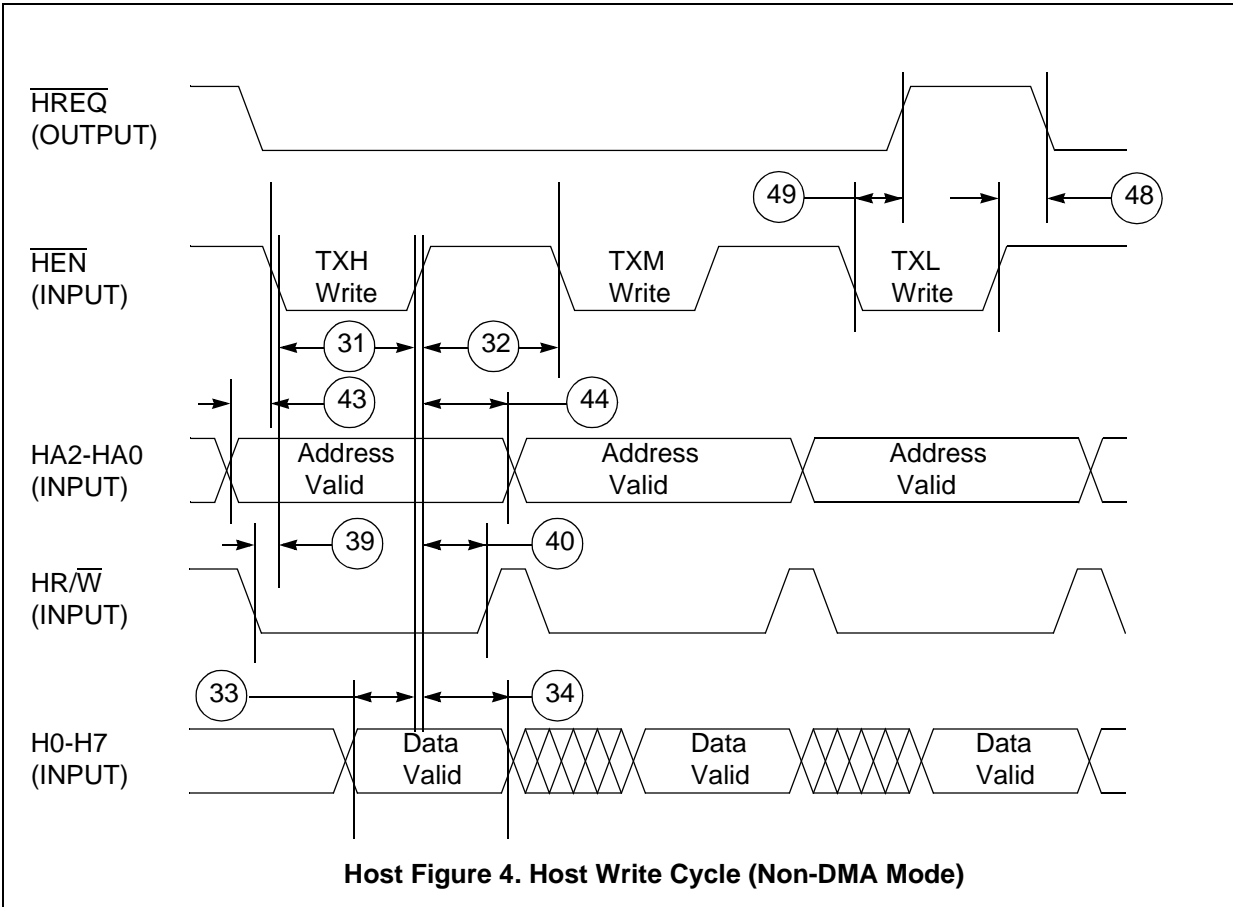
$\overline{HREQ}$
(OUTPUT)

49

48

$\overline{HEN}$
(INPUT)

TXH Write

TXM Write

TXL Write

31

32

43

44

HA2-HA0
(INPUT)

Address Valid

Address Valid

Address Valid

39

40

HR/$\overline{W}$
(INPUT)

33

34

H0-H7
(INPUT)

Data Valid

Data Valid

Data Valid

Host Figure 4. Host Write Cycle (Non-DMA Mode)